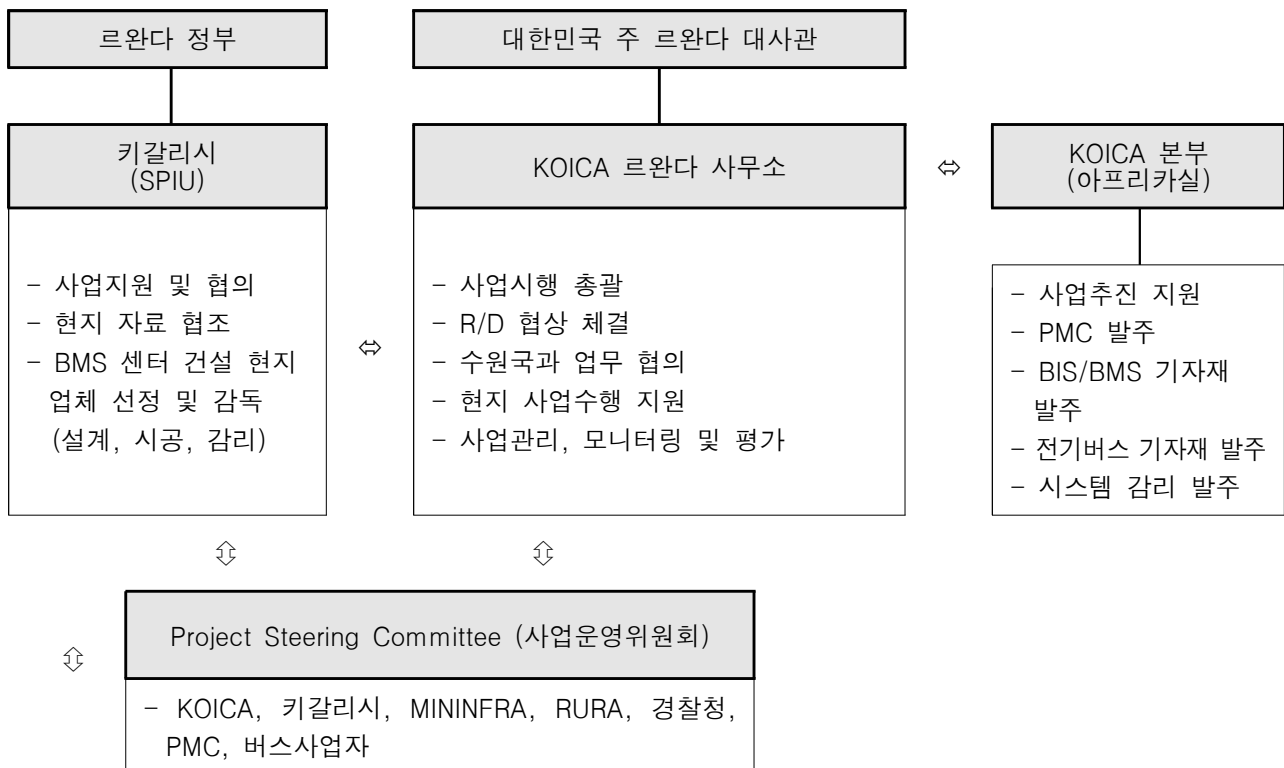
르완다 정부

대한민국 주 르완다 대사관

키갈리시
(SPIU)

- 사업지원 및 협의
- 현지 자료 협조
- BMS 센터 건설 현지 업체 선정 및 감독 (설계, 시공, 감리)

⇔

KOICA 르완다 사무소

- 사업시행 총괄
- R/D 협상 체결
- 수원국과 업무 협의
- 현지 사업수행 지원
- 사업관리, 모니터링 및 평가

⇔

KOICA 본부
(아프리카실)

- 사업추진 지원
- PMC 발주
- BIS/BMS 기자재 발주
- 전기버스 기자재 발주
- 시스템 감리 발주

⇳ ⇳

⇳

Project Steering Committee (사업운영위원회)

- KOICA, 키갈리시, MININFRA, RURA, 경찰청, PMC, 버스사업자